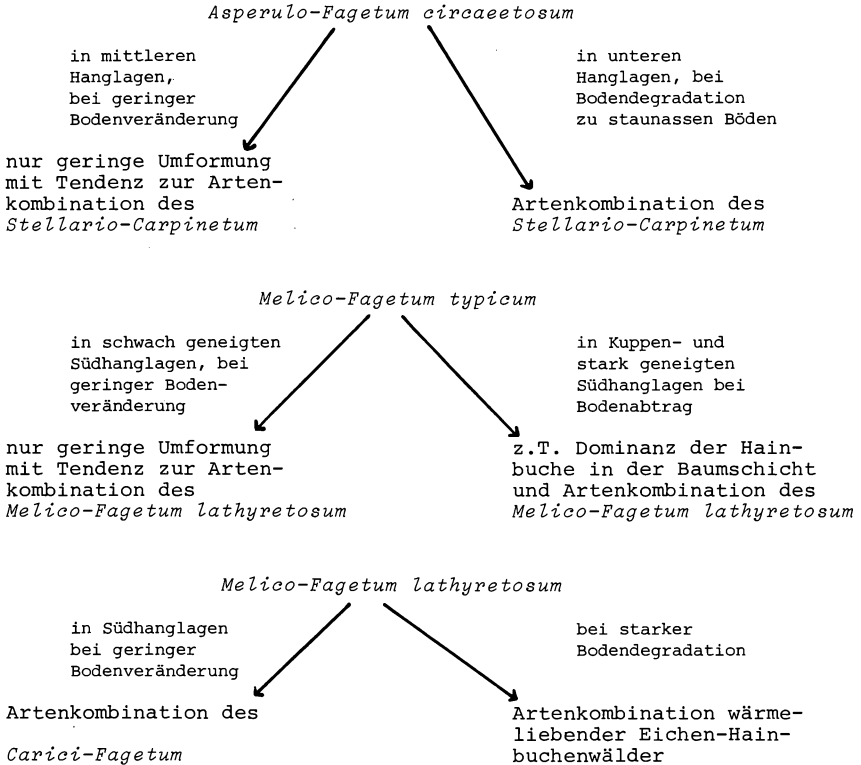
Asperulo-Fagetum circaeetosum

in mittleren Hanglagen, bei geringer Bodenveränderung

in unteren Hanglagen, bei Bodendegradation zu staunassen Böden

nur geringe Umformung mit Tendenz zur Artenkombination des Stellario-Carpinetum

Artenkombination des Stellario-Carpinetum

Melico-Fagetum typicum

in schwach geneigten Südhanglagen, bei geringer Bodenveränderung

in Kuppen- und stark geneigten Südhanglagen bei Bodenabtrag

nur geringe Umformung mit Tendenz zur Artenkombination des Melico-Fagetum lathyretosum

z.T. Dominanz der Hainbuche in der Baumschicht und Artenkombination des Melico-Fagetum lathyretosum

Melico-Fagetum lathyretosum

in Südhanglagen bei geringer Bodenveränderung

bei starker Bodendegradation

Artenkombination des Carici-Fagetum

Artenkombination wärmeliebender Eichen-Hainbuchenwälder